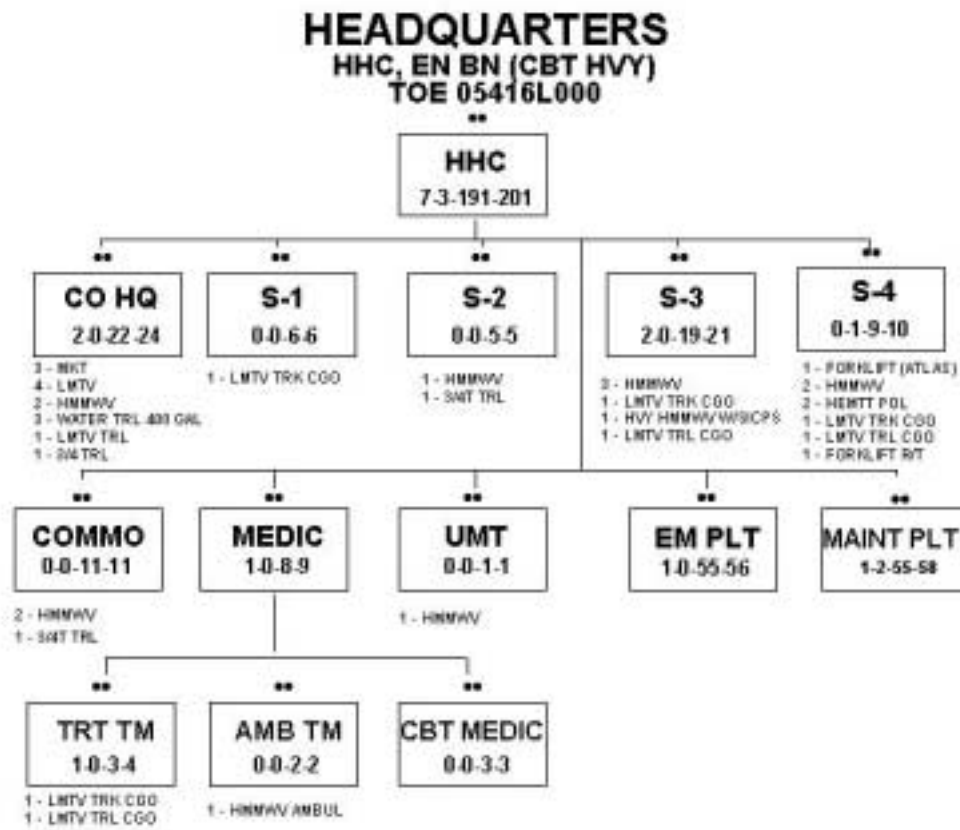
HEADQUARTERS
HHC, EN BN (CBT HVY)
TOE 05416L000

••
HHC
7-3-191-201

••
CO HQ
2-0-22-24

3 - MKT
4 - LMTV
2 - HMMWV
3 - WATER TRL 400 GAL
1 - LMTV TRL
1 - 3/4 TRL

••
S-1
0-0-6-6

1 - LMTV TRK CGO

••
S-2
0-0-5-5

1 - HMMWV
1 - 3/4T TRL

••
S-3
2-0-19-21

3 - HMMWV
1 - LMTV TRK CGO
1 - HVY HMMWV W/SICPS
1 - LMTV TRL CGO

••
S-4
0-1-9-10

1 - FORKLIFT (ATLAS)
2 - HMMWV
2 - HEMTT POL
1 - LMTV TRK CGO
1 - LMTV TRL CGO
1 - FORKLIFT R/T

••
COMMO
0-0-11-11

2 - HMMWV
1 - 3/4T TRL

••
MEDIC
1-0-8-9

••
UMT
0-0-1-1

1 - HMMWV

••
EM PLT
1-0-55-56

••
MAINT PLT
1-2-55-58

••
TRT TM
1-0-3-4

1 - LMTV TRK CGO
1 - LMTV TRL CGO

••
AMB TM
0-0-2-2

1 - HMMWV AMBUL

••
CBT MEDIC
0-0-3-3